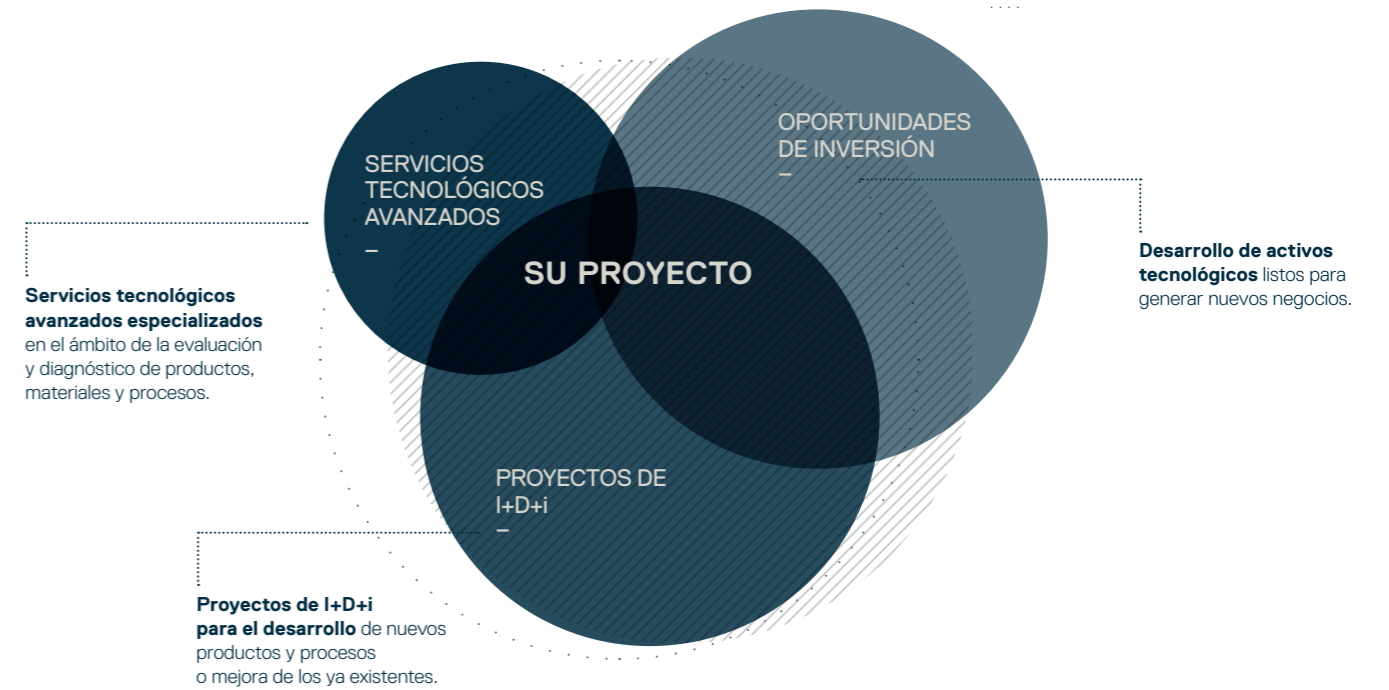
SERVICIOS TECNOLÓGICOS AVANZADOS
–

OPORTUNIDADES DE INVERSIÓN
–

SU PROYECTO

PROYECTOS DE I+D+i
–

**Servicios tecnológicos avanzados especializados** en el ámbito de la evaluación y diagnóstico de productos, materiales y procesos.

**Desarrollo de activos tecnológicos** listos para generar nuevos negocios.

**Proyectos de I+D+i para el desarrollo** de nuevos productos y procesos o mejora de los ya existentes.